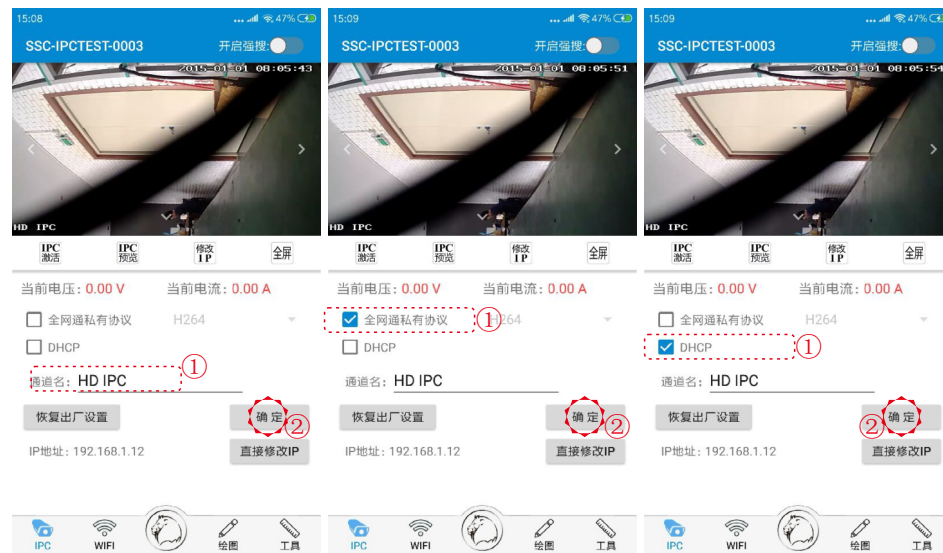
15:08 47%
SSC-IPCTEST-0003
开启强搜:
2015-01-01 08:05:43
HD IPC
IPC 激活
IPC 预览
修改 IP
全屏
当前电压: 0.00 V
当前电流: 0.00 A
全网通私有协议
H264
DHCP
通道名: HD IPC
①
恢复出厂设置
确定
②
IP地址: 192.168.1.12
直接修改IP
IPC
WIFI
绘图
工具

15:09 47%
SSC-IPCTEST-0003
开启强搜:
2015-01-01 08:05:51
HD IPC
IPC 激活
IPC 预览
修改 IP
全屏
当前电压: 0.00 V
当前电流: 0.00 A
全网通私有协议
①
H264
DHCP
通道名: HD IPC
恢复出厂设置
确定
②
IP地址: 192.168.1.12
直接修改IP
IPC
WIFI
绘图
工具

15:09 47%
SSC-IPCTEST-0003
开启强搜:
2015-01-01 08:05:54
HD IPC
IPC 激活
IPC 预览
修改 IP
全屏
当前电压: 0.00 V
当前电流: 0.00 A
全网通私有协议
H264
DHCP
①
通道名: HD IPC
恢复出厂设置
②
确定
IP地址: 192.168.1.12
直接修改IP
IPC
WIFI
绘图
工具